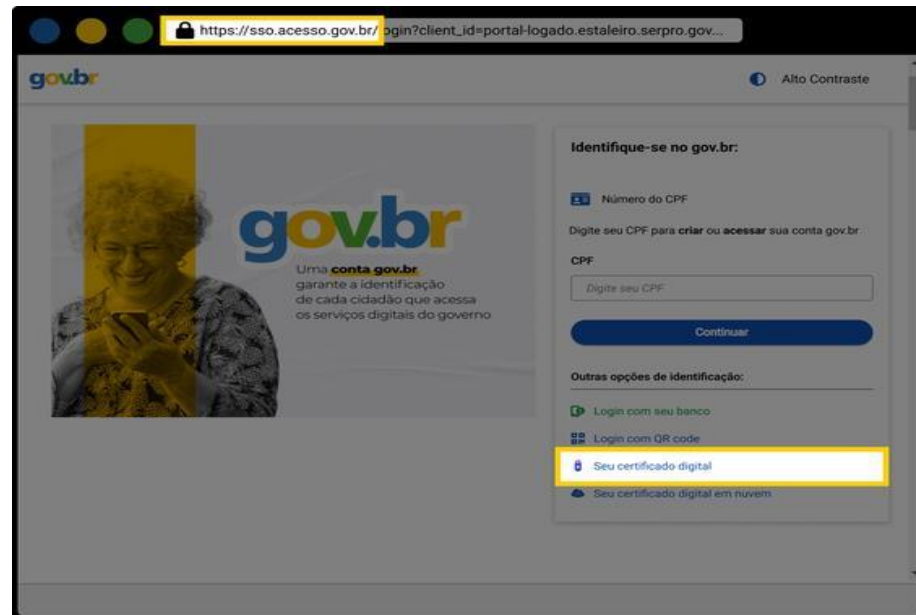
https://sso.acesso.gov.br/login?client_id=portal-logado.estaleiro.serpro.gov...

gov.br

Alto Contraste

gov.br

Uma conta gov.br garante a identificação de cada cidadão que acessa os serviços digitais do governo

Identifique-se no gov.br:

Número do CPF

Digite seu CPF para criar ou acessar sua conta gov.br

CPF

Digite seu CPF

Continuar

Outras opções de identificação:

Login com seu banco

Login com QR code

Seu certificado digital

Seu certificado digital em nuvem